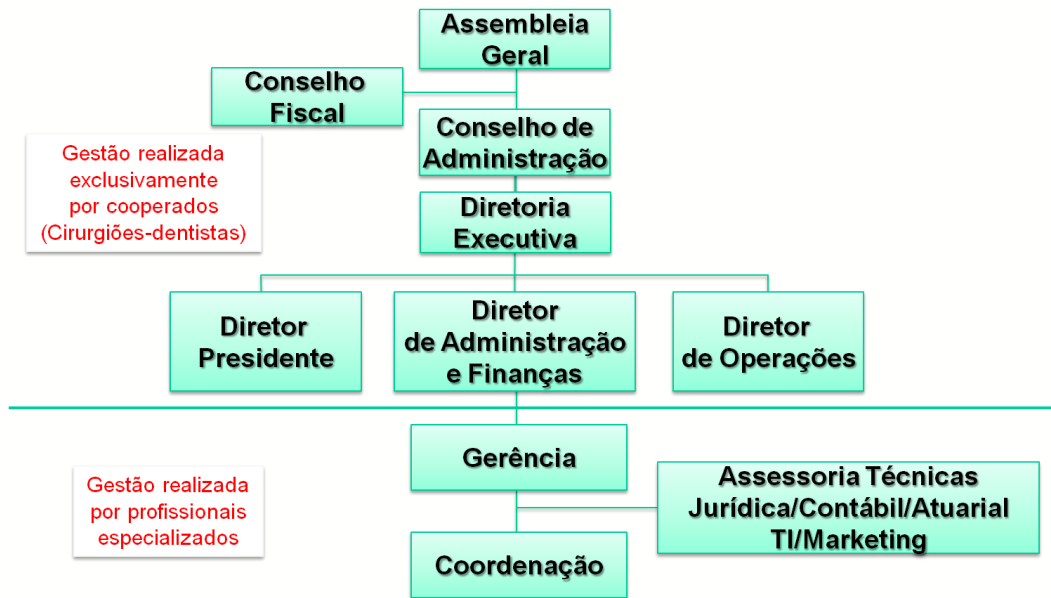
Assembleia Geral

Conselho Fiscal

Conselho de Administração

Gestão realizada exclusivamente por cooperados (Cirurgiões-dentistas)

Diretoria Executiva

Diretor Presidente

Diretor de Administração e Finanças

Diretor de Operações

Gerência

Assessoria Técnicas Jurídica/Contábil/Atuarial TI/Marketing

Gestão realizada por profissionais especializados

Coordenação